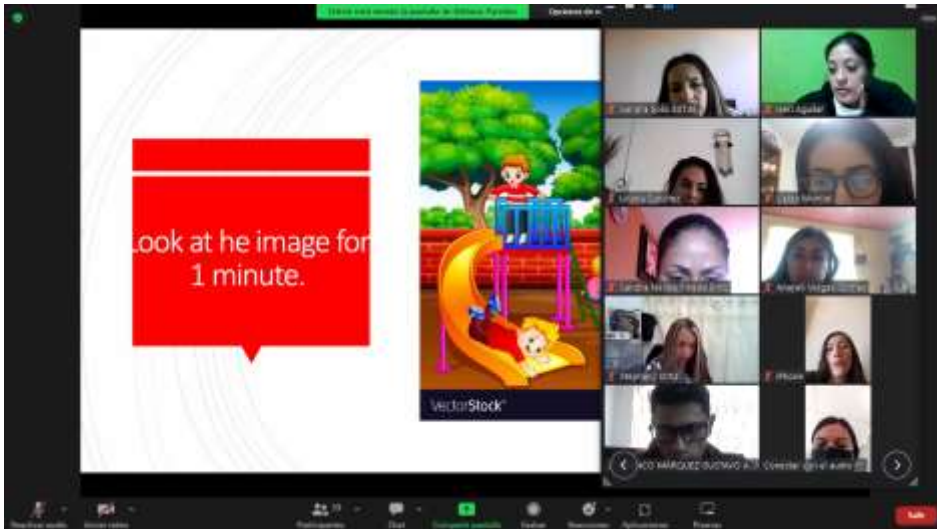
Usted está viendo la pantalla de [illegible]

Opciones de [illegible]

Look at he image for 1 minute.

VectorStock®

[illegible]

Ivett Aguilar

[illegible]

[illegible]

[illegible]

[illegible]

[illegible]

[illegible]

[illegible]

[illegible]

ACO MARQUEZ GUSTAVO A

Conectar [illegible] el audio

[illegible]

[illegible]

Participantes

Chat

Compartir pantalla

Grabar

Reacciones

Aplicaciones

Pizarras

Salir